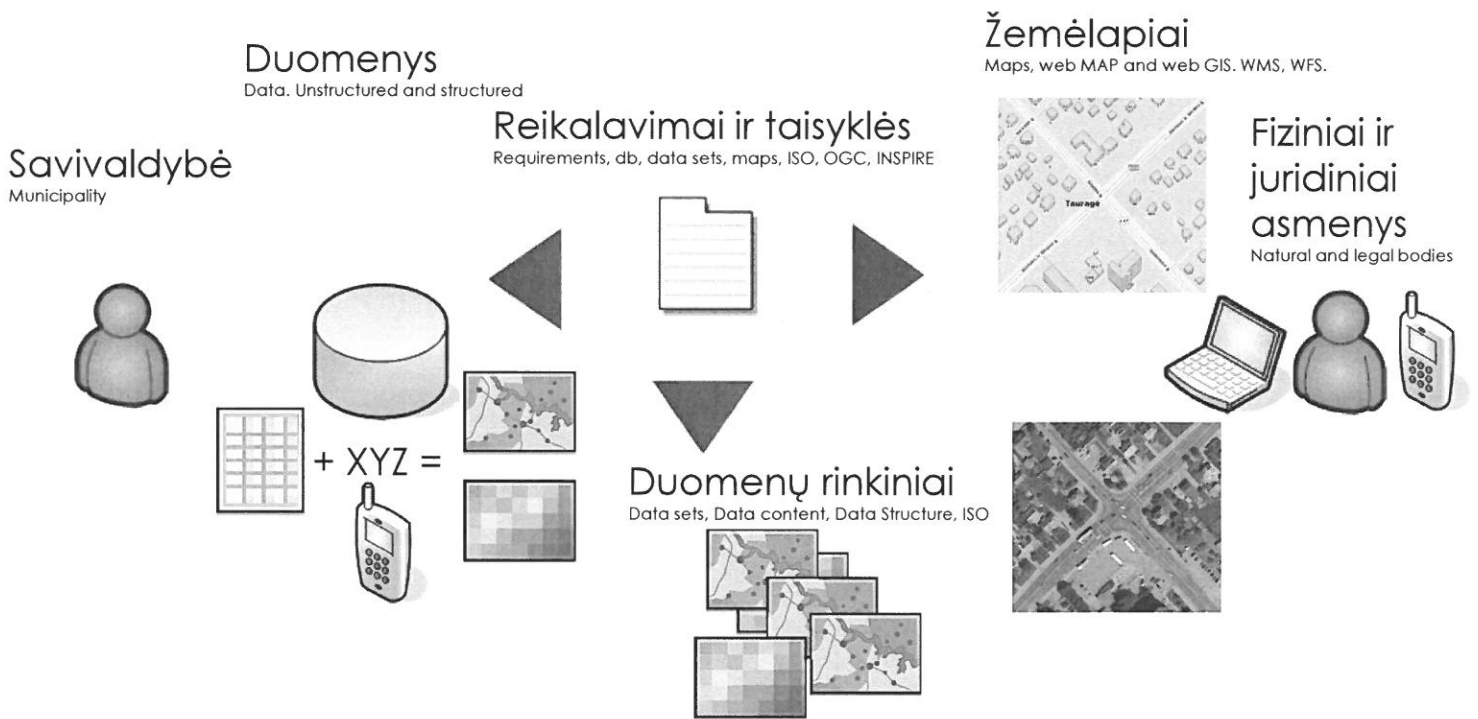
Duomenys
Data. Unstructured and structured

Žemėlapiai
Maps, web MAP and web GIS. WMS, WFS.

Reikalavimai ir taisyklės
Requirements, db, data sets, maps, ISO, OGC, INSPIRE

Savivaldybė
Municipality

Fiziniai ir juridiniai asmenys
Natural and legal bodies

Tauragė

+ XYZ =

Duomenų rinkiniai
Data sets, Data content, Data Structure, ISO